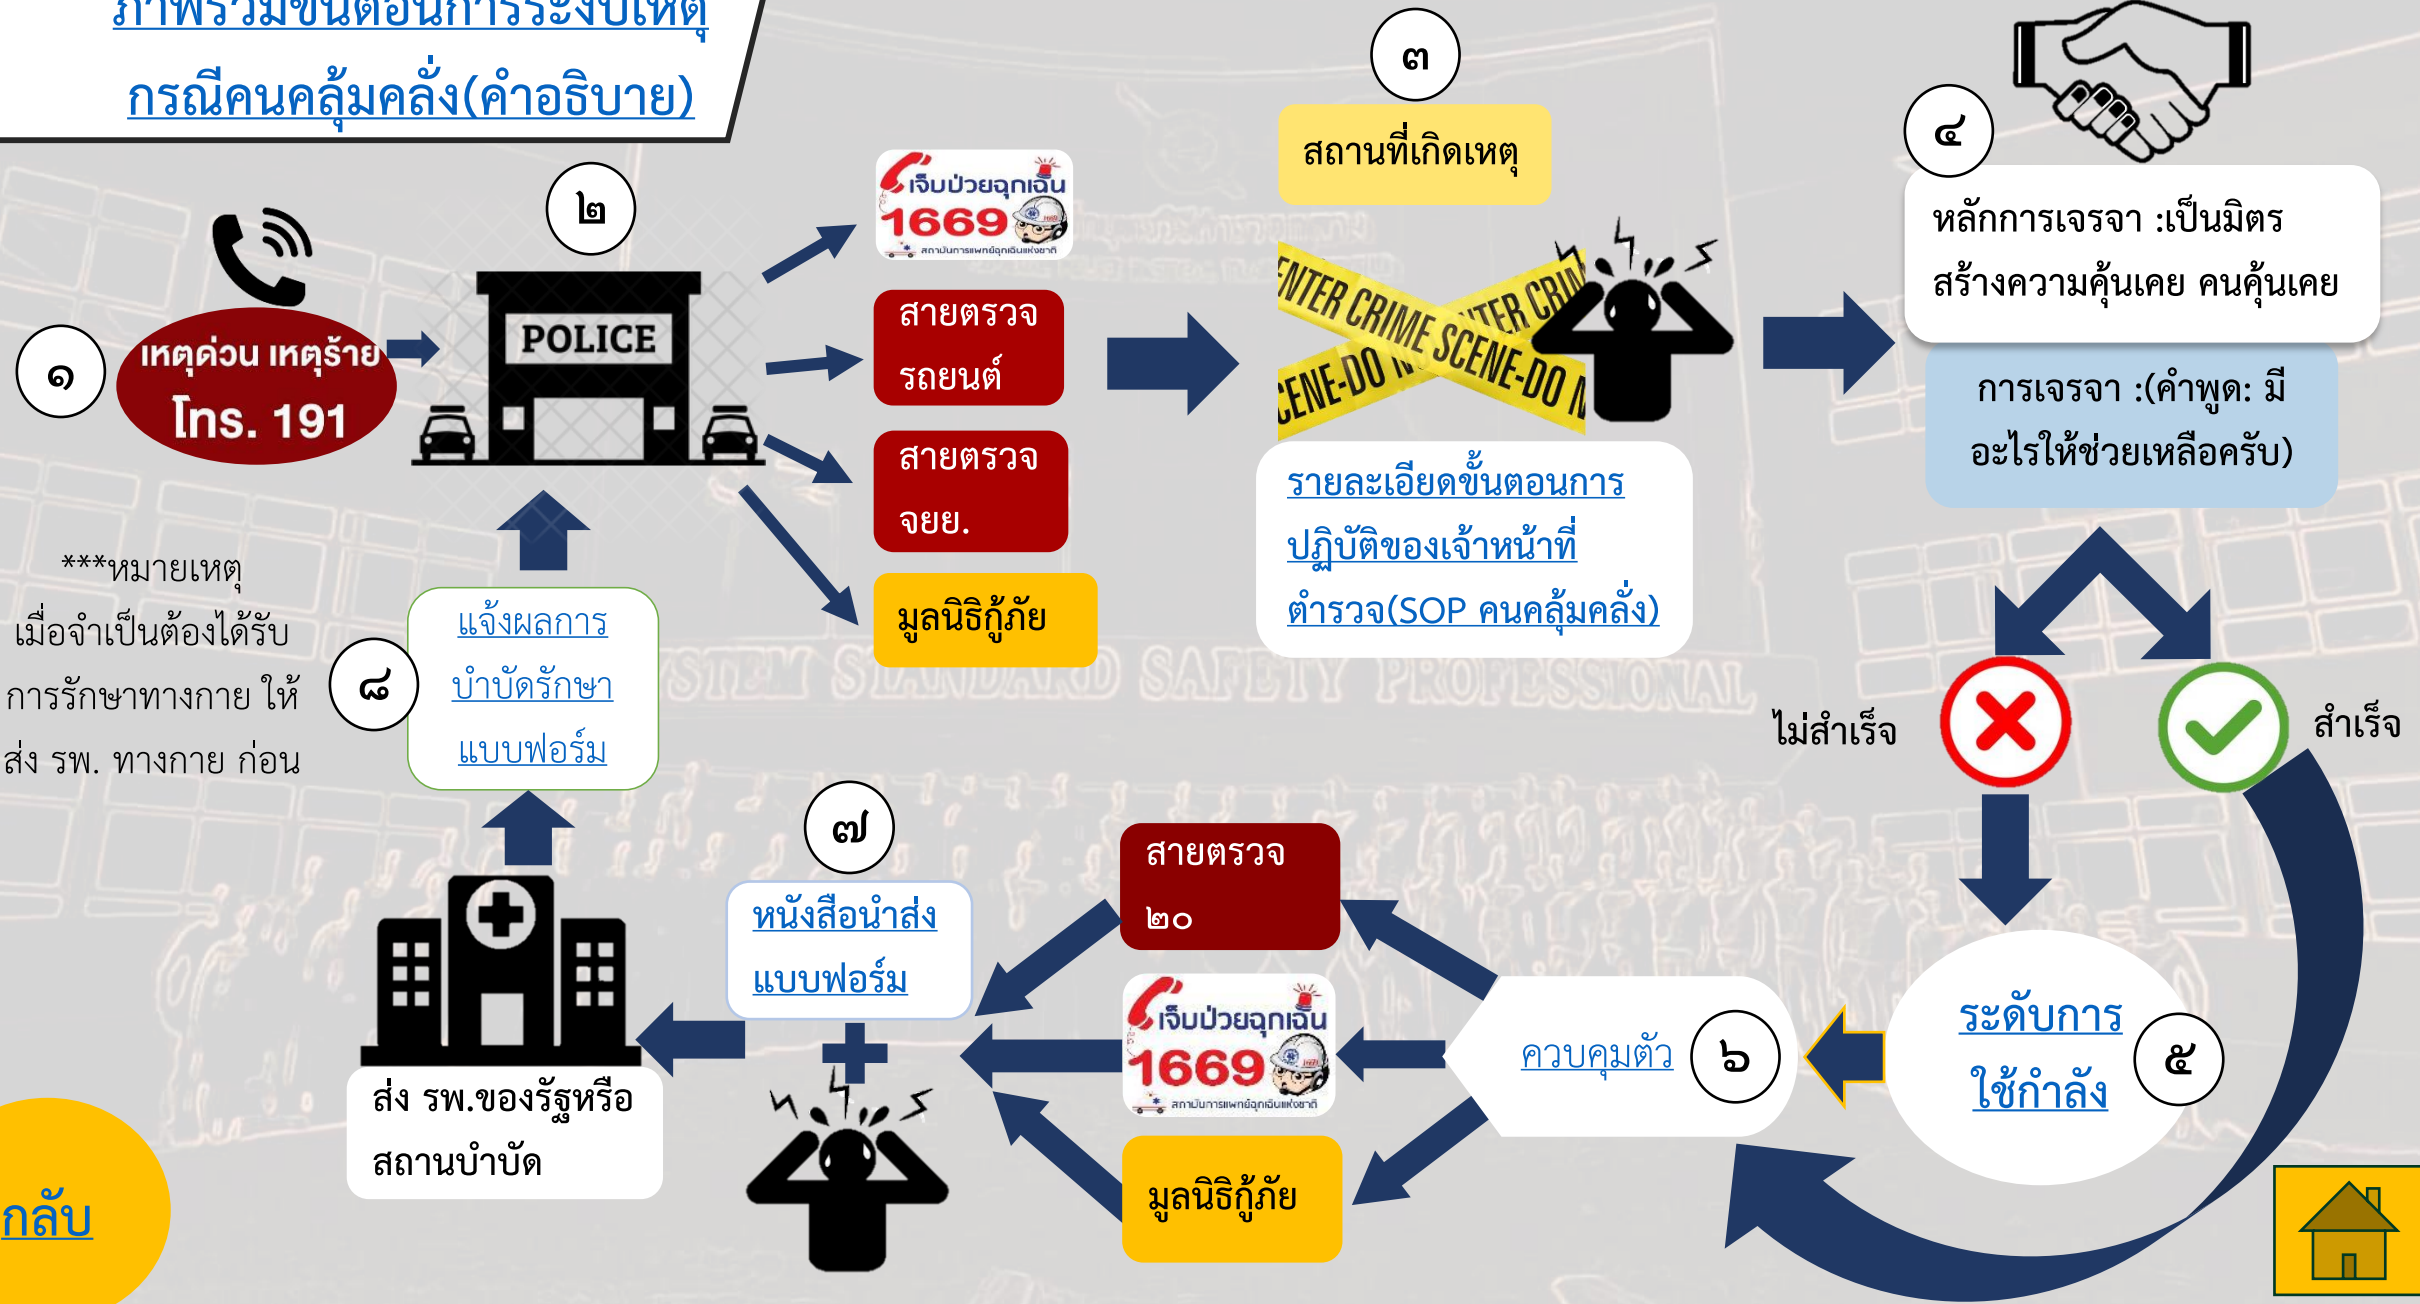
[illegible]
กรณีคนคลุ้มคลั่ง(คำอธิบาย)

๑
เหตุด่วน เหตุร้าย
โทร. 191

๒
POLICE

เจ็บป่วยฉุกเฉิน 1669 สถาบันการแพทย์ฉุกเฉินแห่งชาติ
สายตรวจรถยนต์
สายตรวจจยย.
มูลนิธิกู้ภัย

๓
สถานที่เกิดเหตุ
ENTER CRIME SCENE-DO NOT ENTER CRIME SCENE-DO N
รายละเอียดขั้นตอนการปฏิบัติของเจ้าหน้าที่ตำรวจ(SOP คนคลุ้มคลั่ง)

๔
หลักการเจรจา :เป็นมิตร สร้างความคุ้นเคย คนคุ้นเคย
การเจรจา :(คำพูด: มีอะไรให้ช่วยเหลือครับ)

ไม่สำเร็จ
สำเร็จ

๕
ระดับการใช้กำลัง

๖
ควบคุมตัว

สายตรวจ ๒๐
เจ็บป่วยฉุกเฉิน 1669 สถาบันการแพทย์ฉุกเฉินแห่งชาติ
มูลนิธิกู้ภัย

๗
หนังสือนำส่ง แบบฟอร์ม

ส่ง รพ.ของรัฐหรือสถานบำบัด

๘
แจ้งผลการบำบัดรักษา แบบฟอร์ม

***หมายเหตุ
เมื่อจำเป็นต้องได้รับการรักษาทางกาย ให้ส่ง รพ. ทางกาย ก่อน

SYSTEM STANDARD SAFETY PROFESSIONAL

กลับ